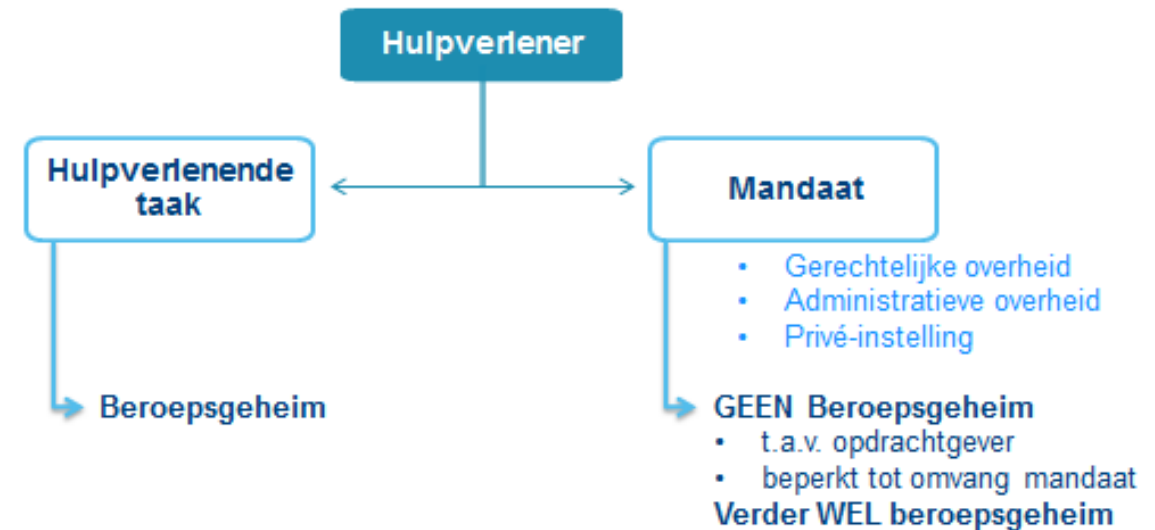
Hulpverlener

Hulpverlenende taak

Mandaat

- Gerechtelijke overheid
- Administratieve overheid
- Privé-instelling

Beroepsgeheim

GEEN Beroepsgeheim
- t.a.v. opdrachtgever
- beperkt tot omvang mandaat

Verder WEL beroepsgeheim